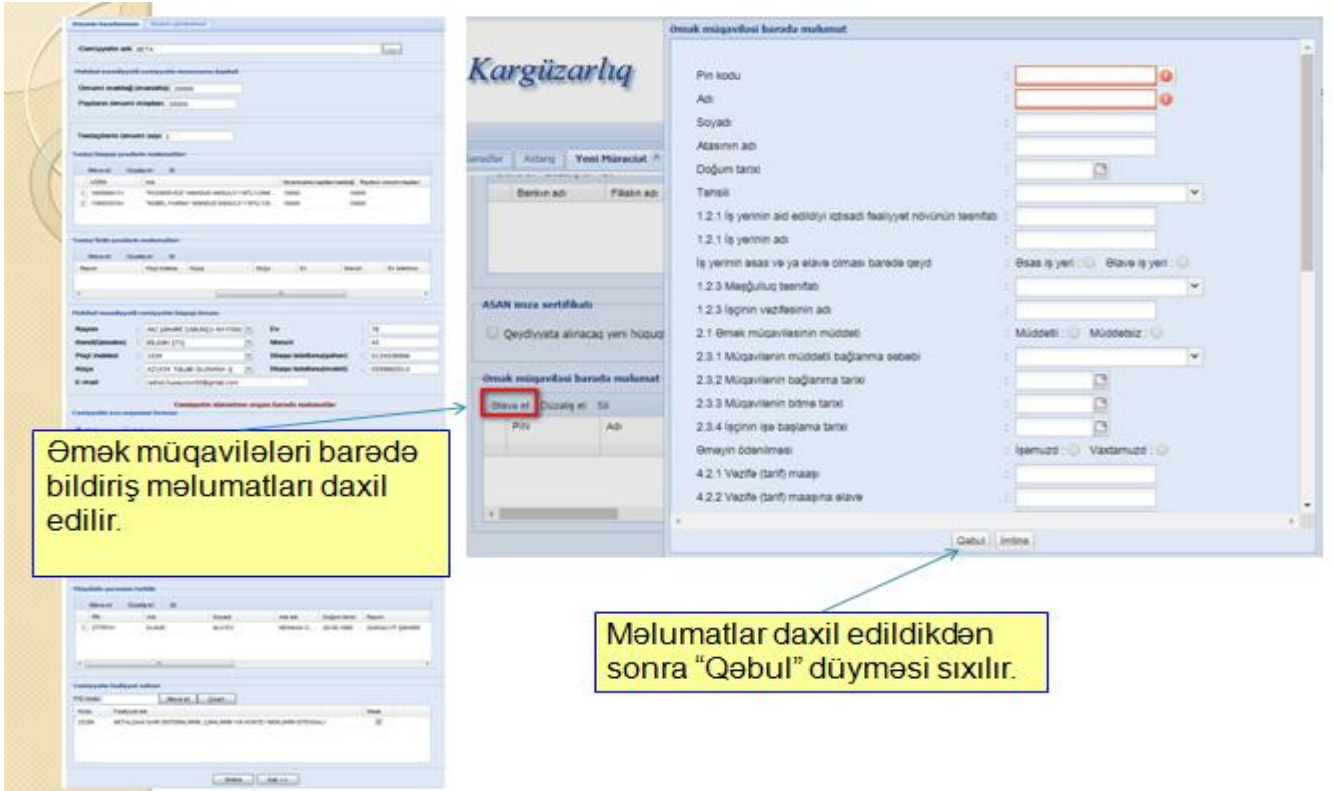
Kargüzarlıq

Sənədlər | Arxiv | Yeni Müraciət

Bankın adı | Filialın adı

ASAN imza sertifikatı

Qeydiyyata alınacaq yeni hüquq

Əmək müqaviləsi barədə məlumat

Əlavə et | Düzəliş et | Sil

PIN | Adı

Əmək müqaviləsi barədə məlumat

Pin kodu :
Adı :
Soyadı :
Atasının adı :
Doğum tarixi :
Təhsil :
1.2.1 İş yerinin aid edildiyi iqtisadi fəaliyyət növünün təsnifatı :
1.2.1 İş yerinin adı :
İş yerinin əsas və ya əlavə olması barədə qeyd : Əsas iş yeri : Əlavə iş yeri :
1.2.3 Məşğuliyyət təsnifatı :
1.2.3 İşçinin vəzifəsinin adı :
2.1 Əmək müqaviləsinin müddəti : Müddətli : Müddətsiz :
2.3.1 Müqavilənin müddətli bağlanma səbəbi :
2.3.2 Müqavilənin bağlanma tarixi :
2.3.3 Müqavilənin bitmə tarixi :
2.3.4 İşçinin işə başlama tarixi :
Əməyin ödənilməsi : İşəmuzd : Vaxtamuzd :
4.2.1 Vəzifə (tarif) maaşı :
4.2.2 Vəzifə (tarif) maaşına əlavə :

Qəbul | İmtina

Əmək müqavilələri barədə bildiriş məlumatları daxil edilir.

Məlumatlar daxil edildikdən sonra "Qəbul" düyməsi sıxılır.

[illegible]